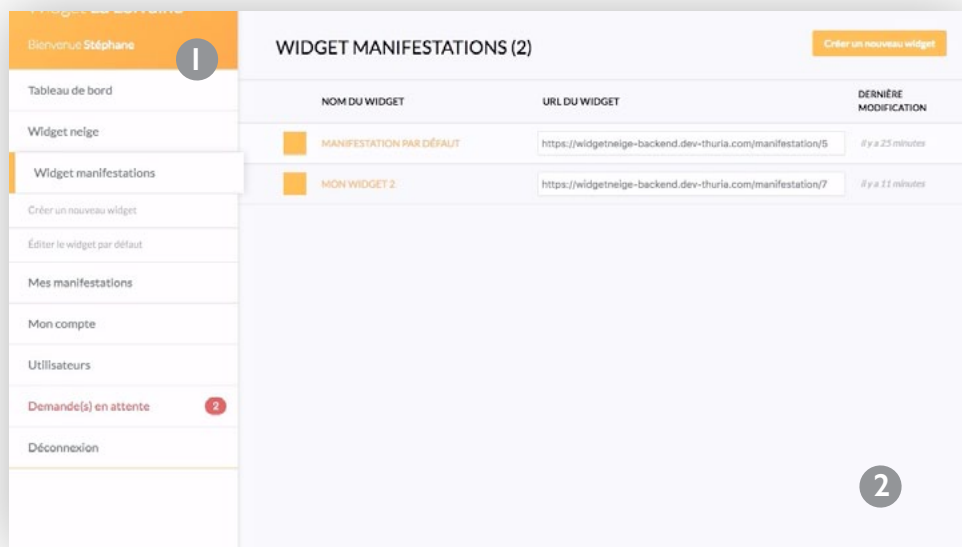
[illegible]

Bienvenue Stéphane

1

Tableau de bord

Widget neige

Widget manifestations

Créer un nouveau widget

Éditer le widget par défaut

Mes manifestations

Mon compte

Utilisateurs

Demande(s) en attente 2

Déconnexion

WIDGET MANIFESTATIONS (2)

Créer un nouveau widget

| | NOM DU WIDGET | URL DU WIDGET | DERNIÈRE MODIFICATION |
|---|---|---|---|
| | MANIFESTATION PAR DÉFAUT | https://widgetneige-backend.dev-thuria.com/manifestation/5 | il y a 25 minutes |
| | MON WIDGET 2 | https://widgetneige-backend.dev-thuria.com/manifestation/7 | il y a 11 minutes |

2